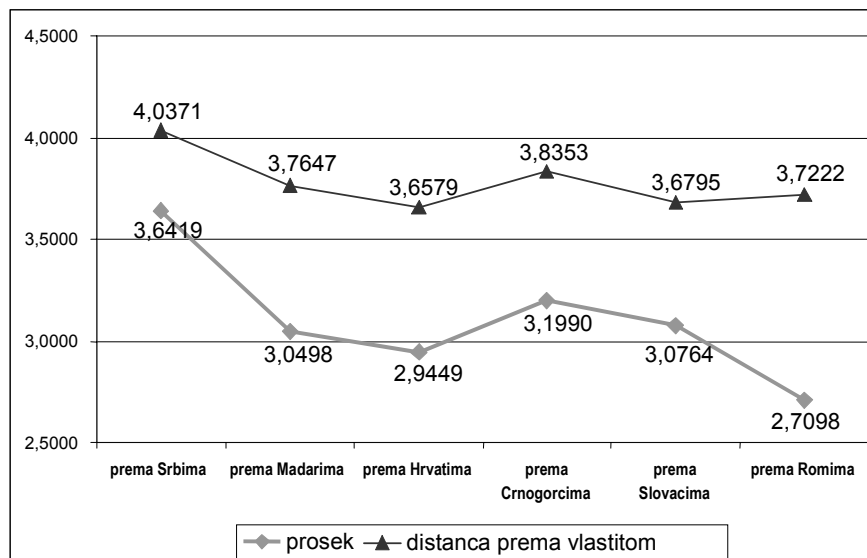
4,5000
4,0000
3,5000
3,0000
2,5000

4,0371
3,7647
3,6579
3,8353
3,6795
3,7222

3,6419
3,0498
2,9449
3,1990
3,0764
2,7098

prema Srbima
prema Madarima
prema Hrvatima
prema Crnogorcima
prema Slovacima
prema Romima

prosek
distanca prema vlastitom